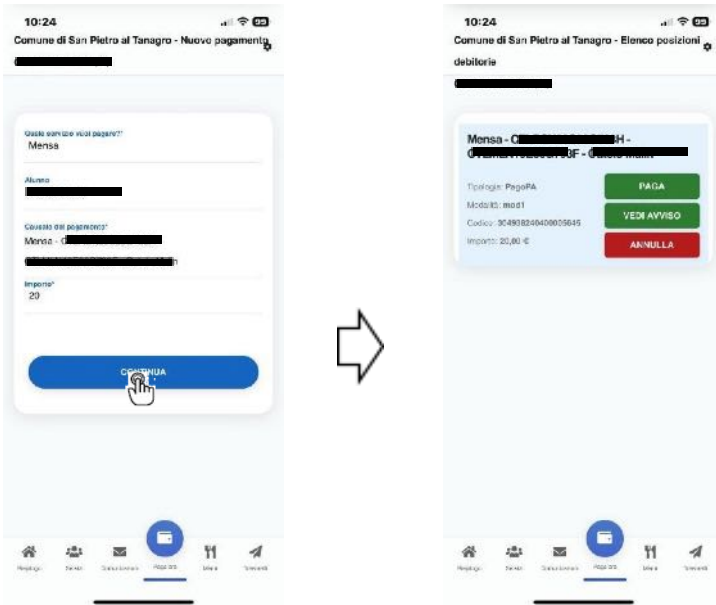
10:24

Comune di San Pietro al Tanagro - Nuovo pagamento

Quale servizio vuoi pagare?*

Mensa

Alunno

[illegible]

Causale del pagamento*

Mensa - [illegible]

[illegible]

Importo*

20

CONTINUA

Riepilogo Servizi Comunicazioni Pagamenti Menù Invia info

10:24

Comune di San Pietro al Tanagro - Elenco posizioni debitorie

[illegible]

Mensa - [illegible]H - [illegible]F - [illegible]

Tipologia: PagoPA

Modalità: mod1

Codice: 304908246400005645

Importo: 20,00 €

PAGA

VEDI AVVISO

ANNULLA

Riepilogo Servizi Comunicazioni Pagamenti Menù Invia info